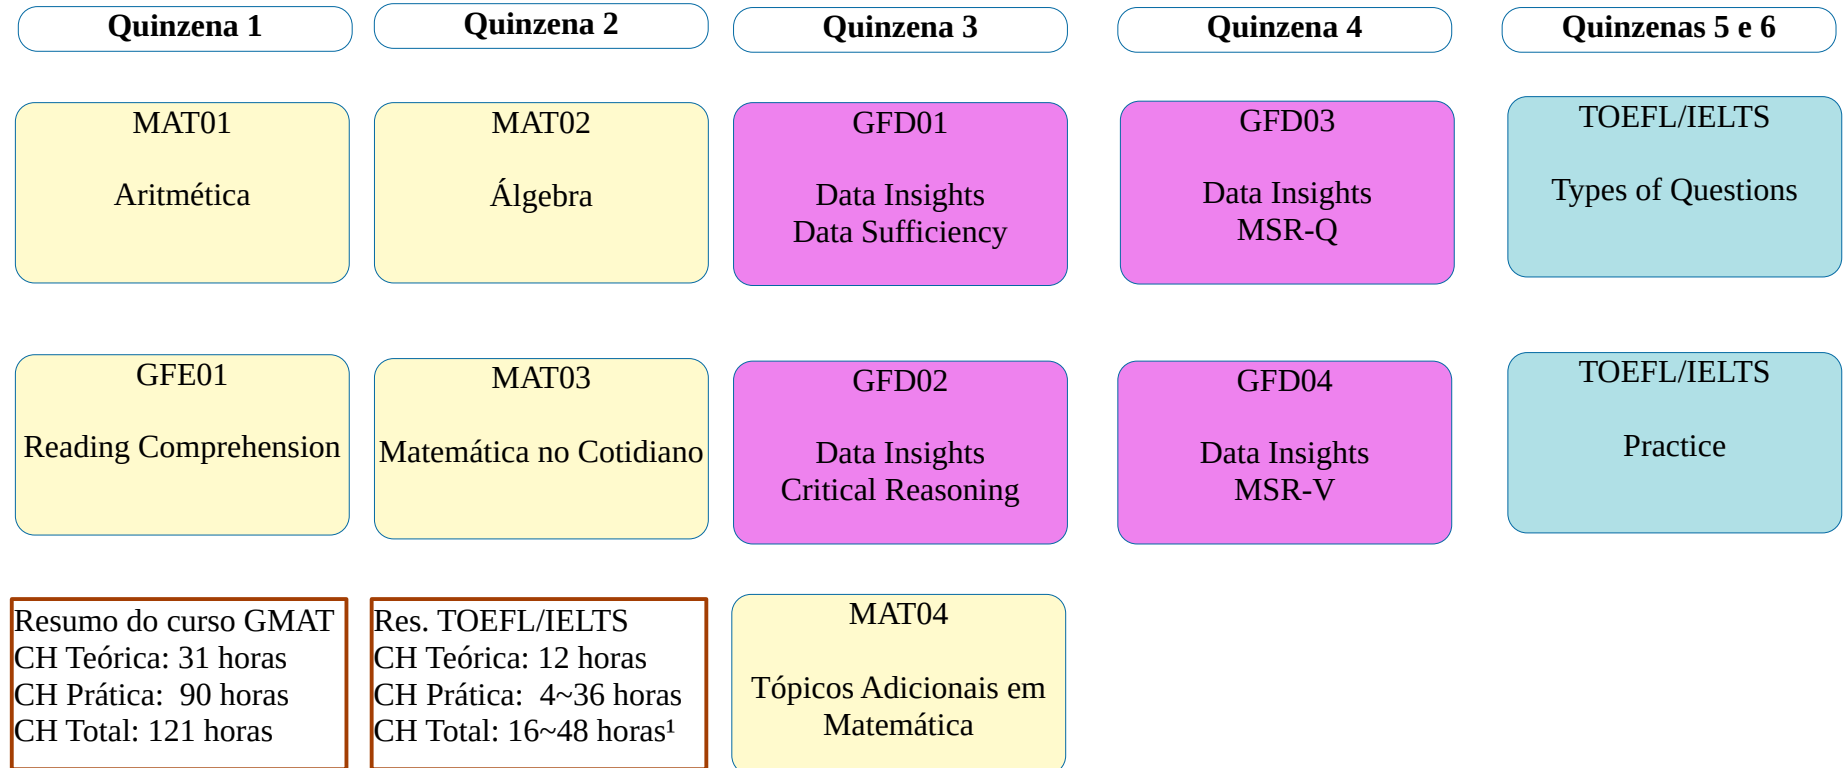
Quinzena 1

Quinzena 2

Quinzena 3

Quinzena 4

Quinzenas 5 e 6

MAT01

Aritmética

MAT02

Álgebra

GFD01

Data Insights
Data Sufficiency

GFD03

Data Insights
MSR-Q

TOEFL/IELTS

Types of Questions

GFE01

Reading Comprehension

MAT03

Matemática no Cotidiano

GFD02

Data Insights
Critical Reasoning

GFD04

Data Insights
MSR-V

TOEFL/IELTS

Practice

Resumo do curso GMAT
CH Teórica: 31 horas
CH Prática: 90 horas
CH Total: 121 horas

Res. TOEFL/IELTS
CH Teórica: 12 horas
CH Prática: 4~36 horas
CH Total: 16~48 horas¹

MAT04

Tópicos Adicionais em Matemática